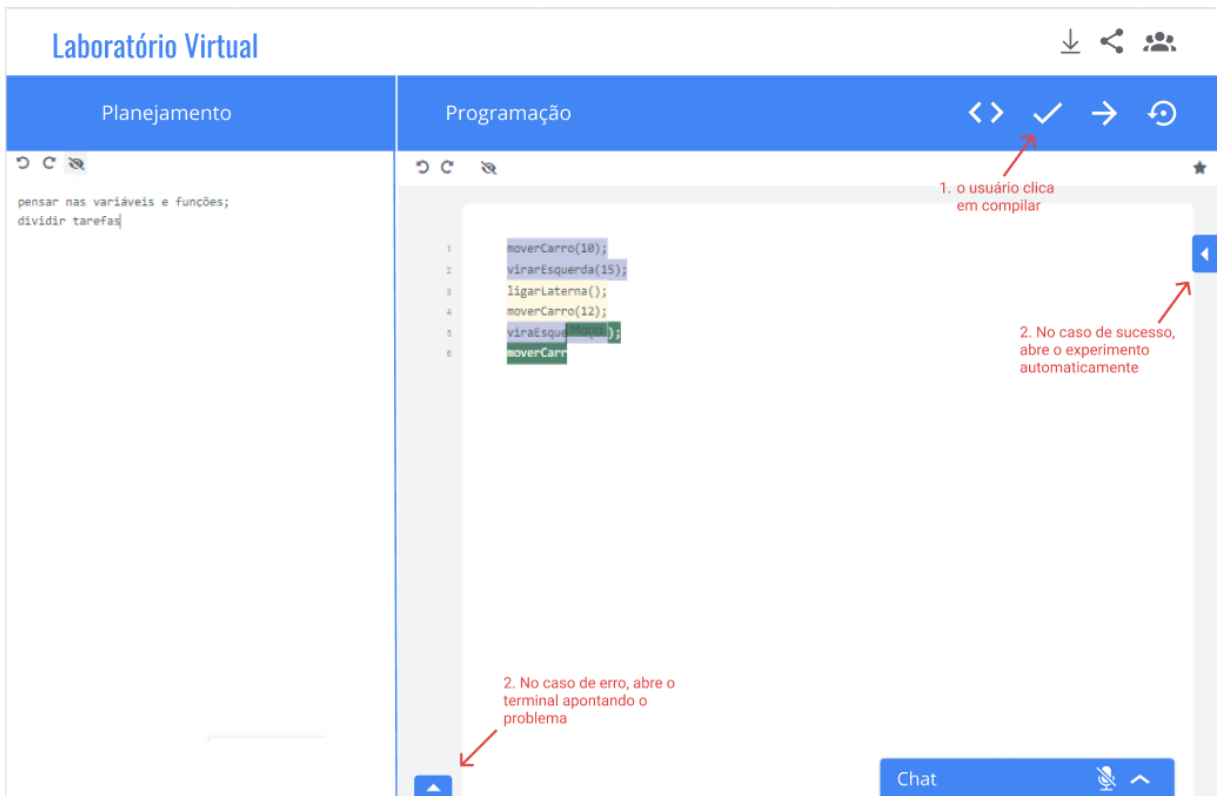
Laboratório Virtual

Planejamento

pensar nas variáveis e funções;
dividir tarefas

Programação

1. o usuário clica em compilar

1 moverCarro(10);
2 virarEsquerda(15);
3 ligarLaterna();
4 moverCarro(12);
5 viraEsque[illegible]);
6 moverCarr

2. No caso de sucesso, abre o experimento automaticamente

2. No caso de erro, abre o terminal apontando o problema

Chat